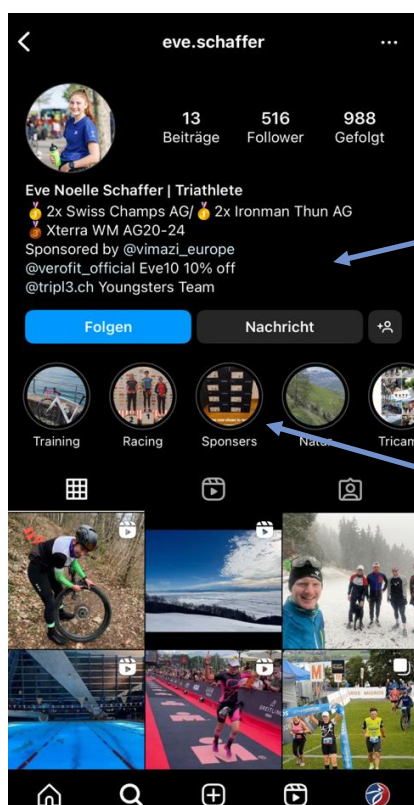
eve.schaffer

13 Beiträge
516 Follower
988 Gefolgt

Eve Noelle Schaffer | Triathlete
🥇 2x Swiss Champs AG/ 🥇 2x Ironman Thun AG
🥉 Xterra WM AG20-24
Sponsored by @vimazi_europe
@verofit_official Eve10 10% off
@tripl3.ch Youngsters Team

Folgen
Nachricht

Training
Racing
Sponsers
Natu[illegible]
Trica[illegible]